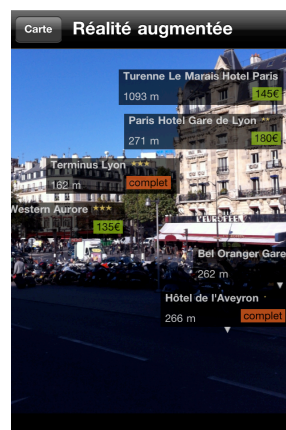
Carte Réalité augmentée

Turenne Le Marais Hotel Paris
1093 m
145€

Paris Hotel Gare de Lyon ★★
271 m
180€

Terminus Lyon ★★★
152 m
complet

Western Aurore ★★★
135€

Bel Oranger Gare
262 m

Hôtel de l'Aveyron
266 m
complet